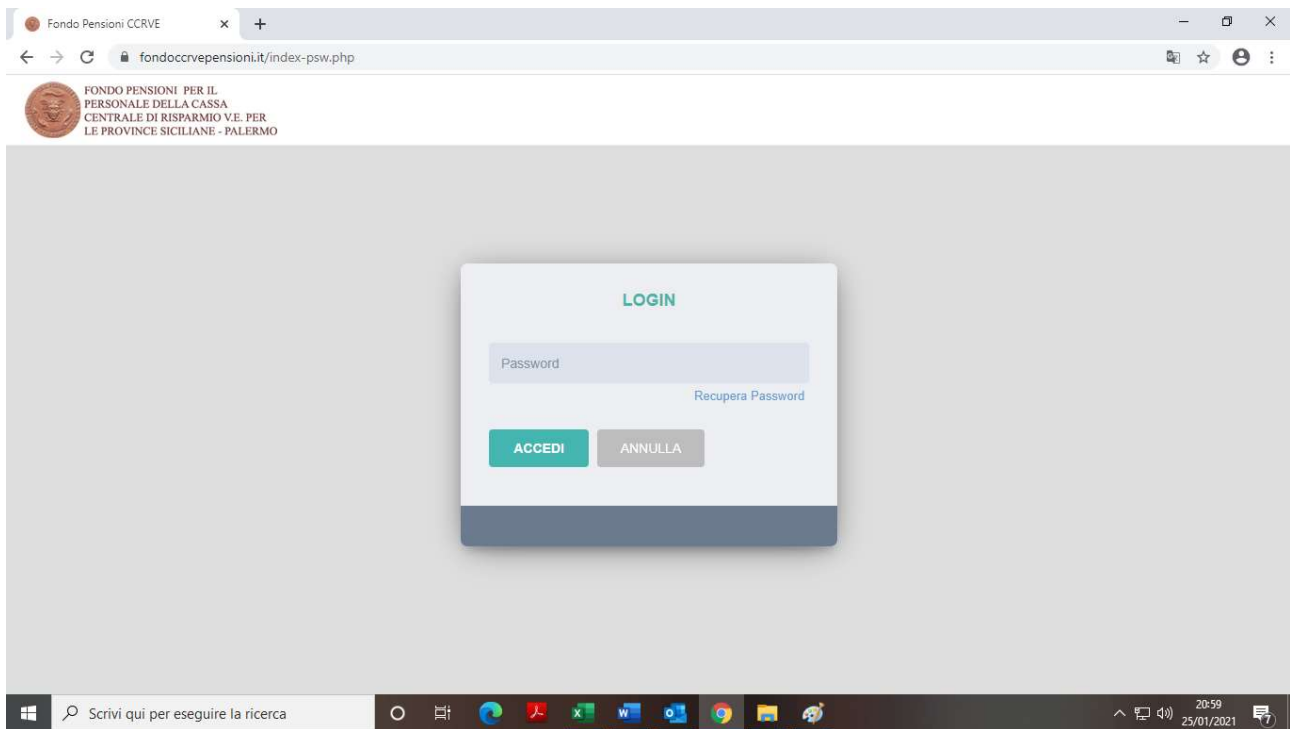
Fondo Pensioni CCRVE

fondoccrvepensioni.it/index-psw.php

FONDO PENSIONI PER IL PERSONALE DELLA CASSA CENTRALE DI RISPARMIO V.E. PER LE PROVINCE SICILIANE - PALERMO

LOGIN

Password

Recupera Password

ACCEDI

ANNULLA

Scrivi qui per eseguire la ricerca

20:59
25/01/2021

7